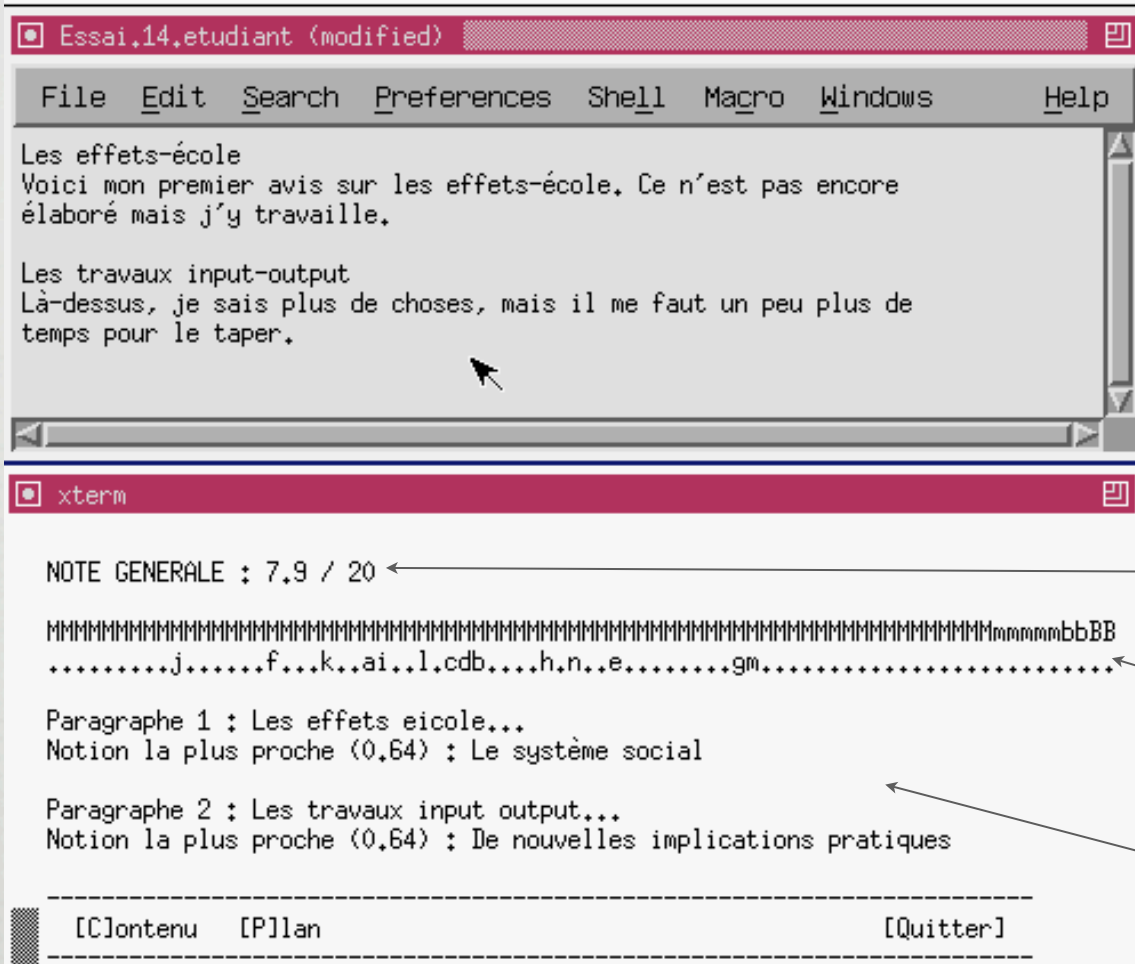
Essai.14.etudiant (modified)

File Edit Search Preferences Shell Macro Windows Help

Les effets-école
Voici mon premier avis sur les effets-école. Ce n'est pas encore élaboré mais j'y travaille.

Les travaux input-output
Là-dessus, je sais plus de choses, mais il me faut un peu plus de temps pour le taper.

xterm

NOTE GENERALE : 7.9 / 20

MMMMMMMMMMMMMMMMMMMMMMMMMMMMMMMMMMMMMMMMMMMMMMMMMMMMMMMMMMMMMMMMMMMmmmmmbbBB
.........j......f...k..ai..l.cdb....h.n..e........gm.........................

Paragraphe 1 : Les effets eicole...
Notion la plus proche (0.64) : Le système social

Paragraphe 2 : Les travaux input output...
Notion la plus proche (0.64) : De nouvelles implications pratiques

[C]ontenu [P]lan [Quitter]